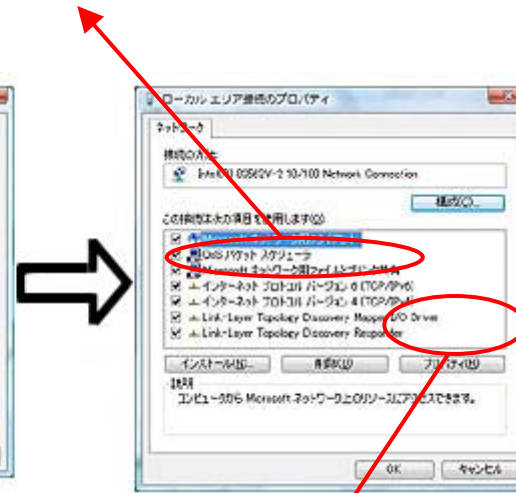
ローカル エリア接続のプロパティ

ネットワーク

接続の方法:

Intel(R) 82562V-2 10/100 Network Connection

構成(C)...

この接続は次の項目を使用します(O):

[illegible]

QoS パケット スケジューラ

Microsoft ネットワーク用ファイルとプリンタ共有

インターネット プロトコル バージョン 6 (TCP/IPv6)

インターネット プロトコル バージョン 4 (TCP/IPv4)

Link-Layer Topology Discovery Mapper I/O Driver

Link-Layer Topology Discovery Responder

インストール(N)...

削除(U)

プロパティ(R)

説明

コンピュータから Microsoft ネットワーク上のリソースにアクセスできます。

OK

キャンセル